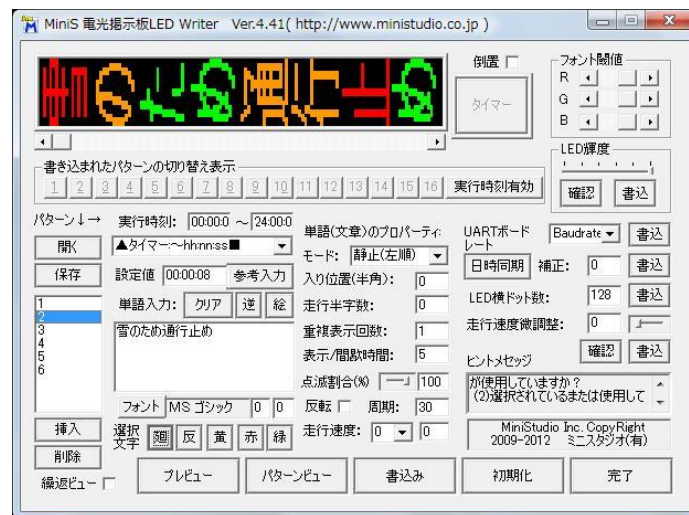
MiniS 電光掲示板LED Writer Ver.4.41( http://www.ministudio.co.jp )

倒置
タイマー
フォント閾値
R
G
B
LED輝度
確認
書込

書き込まれたパターンの切り替え表示
1 2 3 4 5 6 7 8 9 10 11 12 13 14 15 16
実行時刻有効

パターン↓→
開く
保存
1
2
3
4
5
6
挿入
削除
繰返ビュー

実行時刻: 00:00:0 ～ 24:00:0
▲タイマー:~hh:nn:ss■
設定値 00:00:08 参考入力
単語入力: クリア 逆 絵
雪のため通行止め
フォント MS ゴシック 0 0
選択文字 廻 反 黄 赤 緑

単語(文章)のプロパティ
モード: 静止(左順)
入り位置(半角): 0
走行半字数: 0
重複表示回数: 1
表示/間隙時間: 5
点滅割合(%) 100
反転 周期: 30
走行速度: 0 0

UARTボードレート
Baudrate
書込
日時同期 補正: 0 書込
LED横ドット数: 128 書込
走行速度微調整: 0
確認 書込
ヒントメッセージ
が使用していますか？
(2)選択されているまたは使用して
MiniStudio Inc. CopyRight 2009-2012 ミニスタジオ(有)

プレビュー
パターンビュー
書込み
初期化
完了